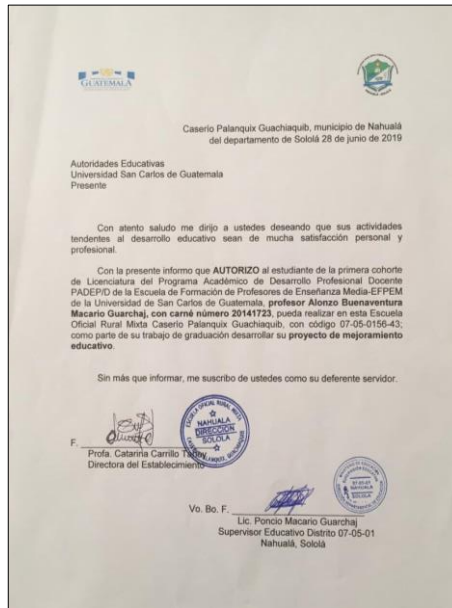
GUATEMALA

Caserio Palanquix Guachiaquib, municipio de Nahualá del departamento de Sololá 28 de junio de 2019

Autoridades Educativas
Universidad San Carlos de Guatemala
Presente

Con atento saludo me dirijo a ustedes deseando que sus actividades tendentes al desarrollo educativo sean de mucha satisfacción personal y profesional.

Con la presente informo que **AUTORIZO** al estudiante de la primera cohorte de Licenciatura del Programa Académico de Desarrollo Profesional Docente PADEP/D de la Escuela de Formación de Profesores de Enseñanza Media-EFPEM de la Universidad de San Carlos de Guatemala, **profesor Alonzo Buenaventura Macario Guarchaj, con carné número 20141723**, pueda realizar en esta Escuela Oficial Rural Mixta Caserío Palanquix Guachiaquib, con código 07-05-0156-43; como parte de su trabajo de graduación desarrollar su **proyecto de mejoramiento educativo**.

Sin más que informar, me suscribo de ustedes como su deferente servidor.

F.
Profa. Catarina Carrillo Tzoc
Directora del Establecimiento

NAHUALA
DIRECCION
SOLOLA

Vo. Bo. F.
Lic. Poncio Macario Guarchaj
Supervisor Educativo Distrito 07-05-01
Nahualá, Sololá

07-05-01
NAHUALA
SOLOLA